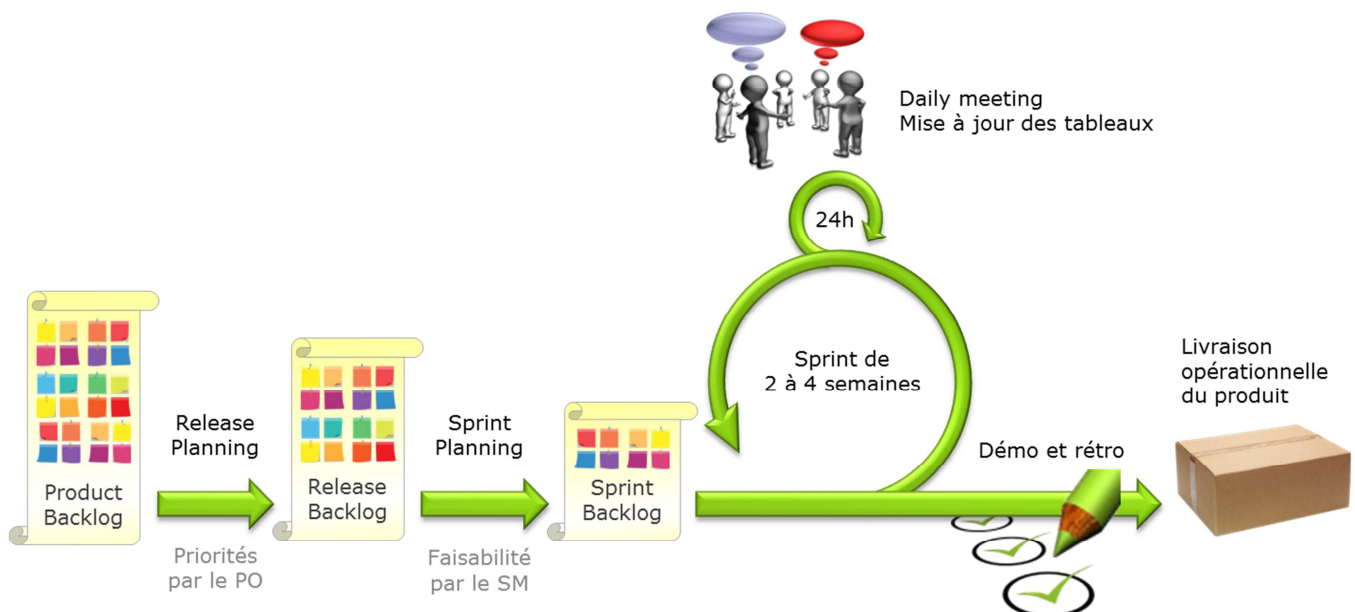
Daily meeting
Mise à jour des tableaux

24h

Sprint de
2 à 4 semaines

Livraison
opérationnelle
du produit

Product
Backlog

Release
Planning

Release
Backlog

Sprint
Planning

Sprint
Backlog

Démo et rétro

Priorités
par le PO

Faisabilité
par le SM